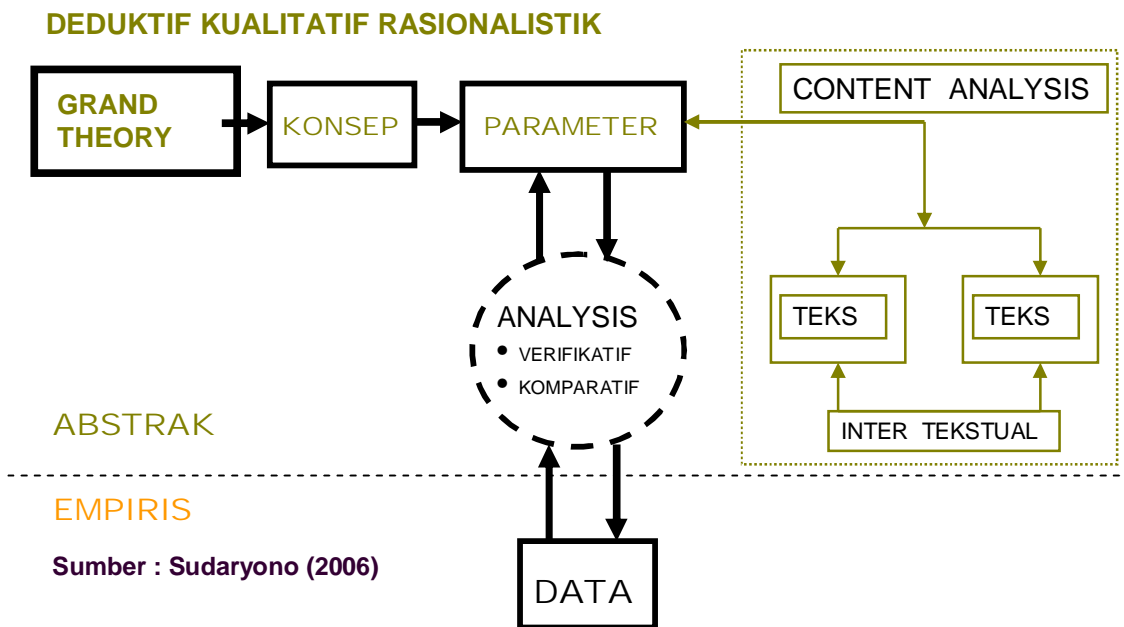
DEDUKTIF KUALITATIF RASIONALISTIK

GRAND THEORY

KONSEP

PARAMETER

CONTENT ANALYSIS

TEKS

TEKS

INTER TEKSTUAL

ANALYSIS
• VERIFIKATIF
• KOMPARATIF

ABSTRAK

EMPIRIS

Sumber : Sudaryono (2006)

DATA